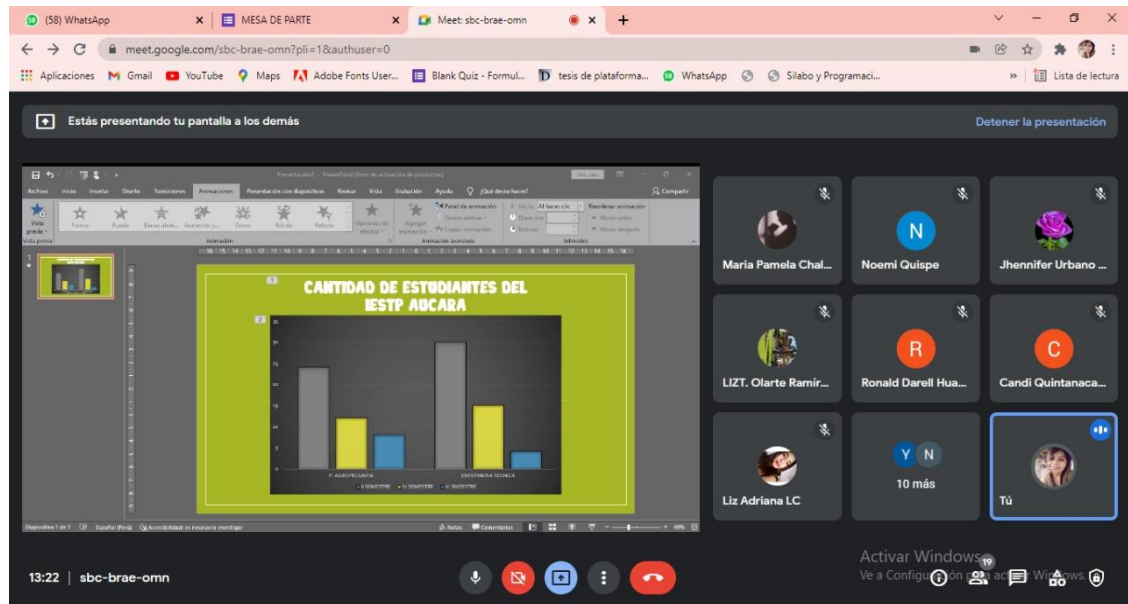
(58) WhatsApp
MESA DE PARTE
Meet: sbc-brae-omn

meet.google.com/sbc-brae-omn?pli=1&authuser=0

Aplicaciones Gmail YouTube Maps Adobe Fonts User... Blank Quiz - Formul... tesis de plataforma... WhatsApp Silabo y Programaci... Lista de lectura

Estás presentando tu pantalla a los demás
Detener la presentación

Archivo Inicio Insertar Diseño Transiciones Animaciones Presentación con diapositivas Revisar Vista Grabación Ayuda ¿Qué desea hacer? Compartir

Vista previa Forma Rueda Barras aleat... Aumentar y... Zoom Rebote Opciones de efectos Agregar animación Panel de animación Desencadenar Copiar animación Inicio: Al hacer clic Duración: Retraso: Reordenar animación Mover antes Mover después
Vista previa Animación Animación avanzada Intervalos

CANTIDAD DE ESTUDIANTES DEL IESTP AUCARA

P. AGROPECUARIA ENFERMERIA TECNICA
I SEMESTRE III SEMESTRE V SEMESTRE

Diapositiva 1 de 1 Español (Perú) Accesibilidad: es necesario investigar Notas Comentarios 69%

Maria Pamela Chal...
Noemi Quispe
Jhennifer Urbano ...
LIZT. Olarte Ramír...
Ronald Darell Hua...
Candi Quintanaca...
Liz Adriana LC
10 más
Tú

Activar Windows
Ve a Configuración para activar Windows.

13:22 | sbc-brae-omn
19